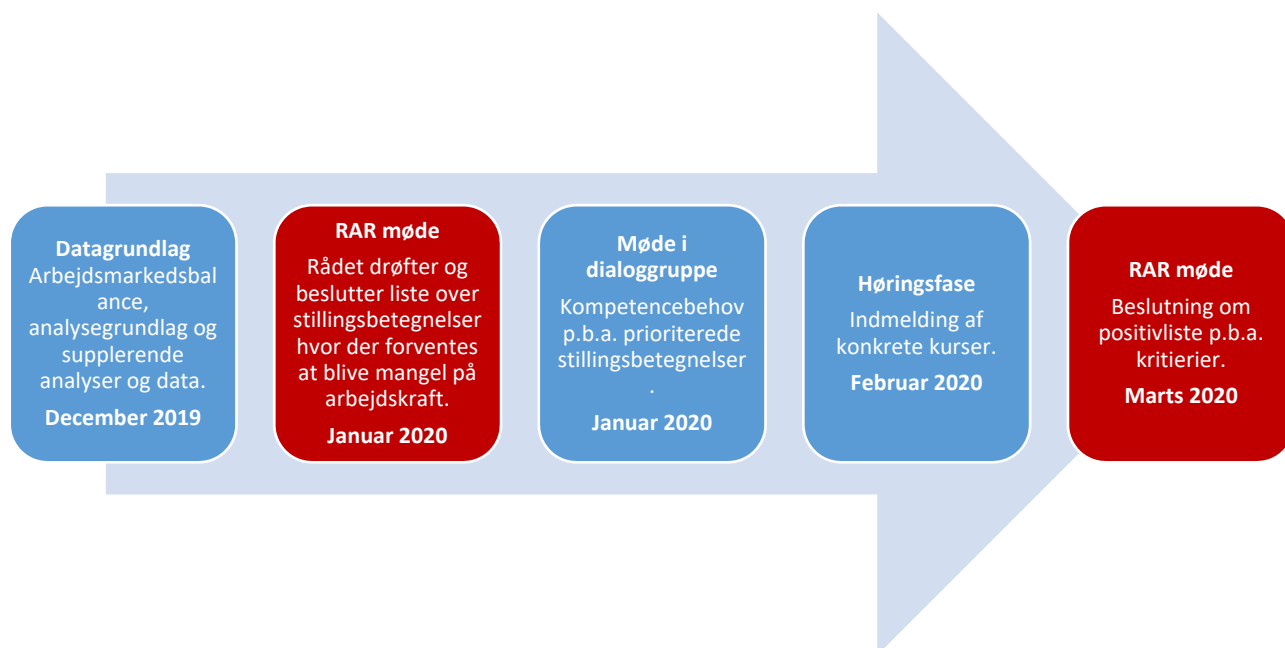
Datagrundlag
Arbejdsmarkedsbalance, analysegrundlag og supplerende analyser og data.
December 2019

RAR møde
Rådet drøfter og beslutter liste over stillingsbetegnelser hvor der forventes at blive mangel på arbejdskraft.
Januar 2020

Møde i dialoggruppe
Kompetencebehov p.b.a. prioriterede stillingsbetegnelser .
Januar 2020

Høringsfase
Indmelding af konkrete kurser.
Februar 2020

RAR møde
Beslutning om positivliste p.b.a. kritierier.
Marts 2020